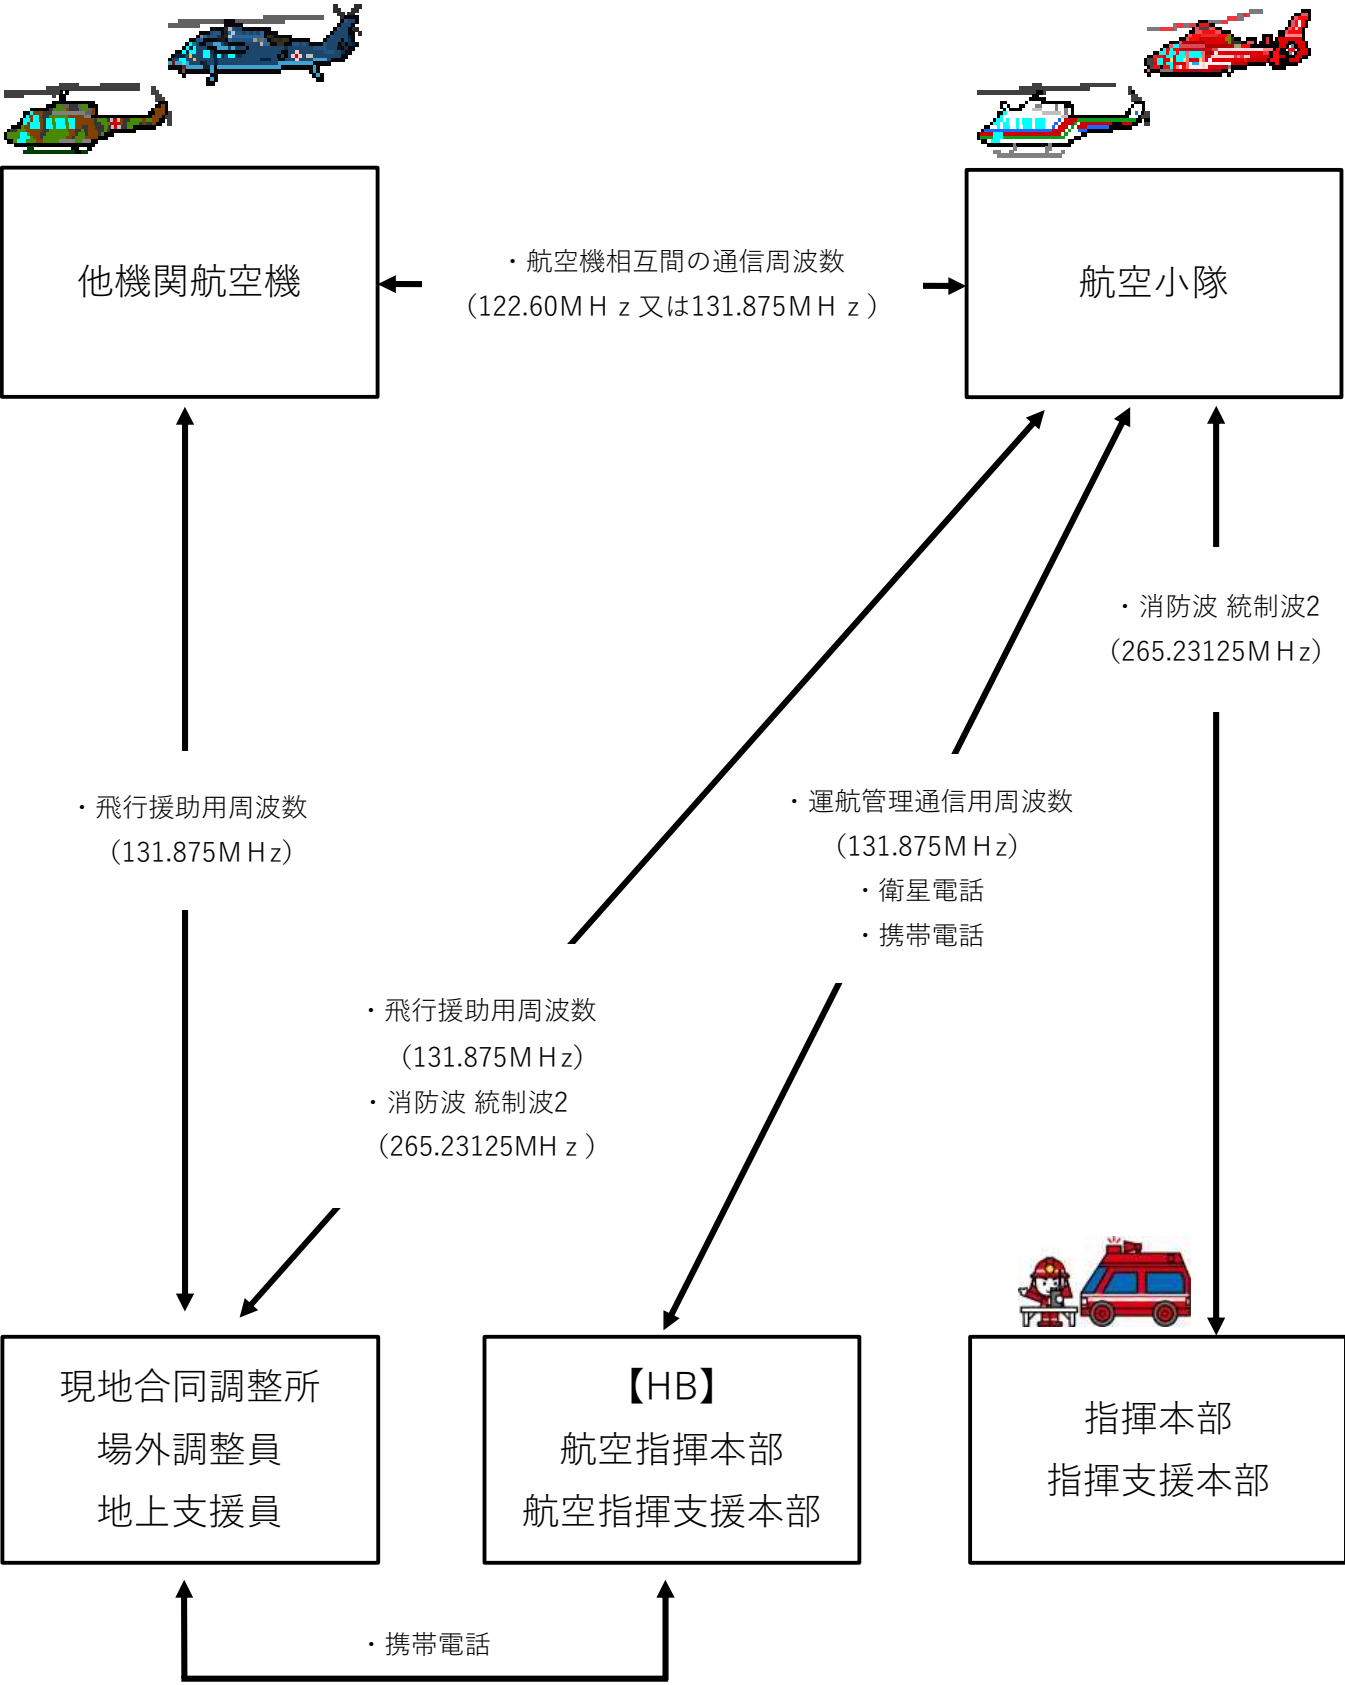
他機関航空機

・航空機相互間の通信周波数
（122.60ＭＨｚ又は131.875ＭＨｚ）

航空小隊

・消防波 統制波2
（265.23125ＭＨz）

・飛行援助用周波数
（131.875ＭＨz）

・運航管理通信用周波数
（131.875ＭＨz）
・衛星電話
・携帯電話

・飛行援助用周波数
（131.875ＭＨz）
・消防波 統制波2
（265.23125MＨｚ）

現地合同調整所
場外調整員
地上支援員

【HB】
航空指揮本部
航空指揮支援本部

指揮本部
指揮支援本部

・携帯電話